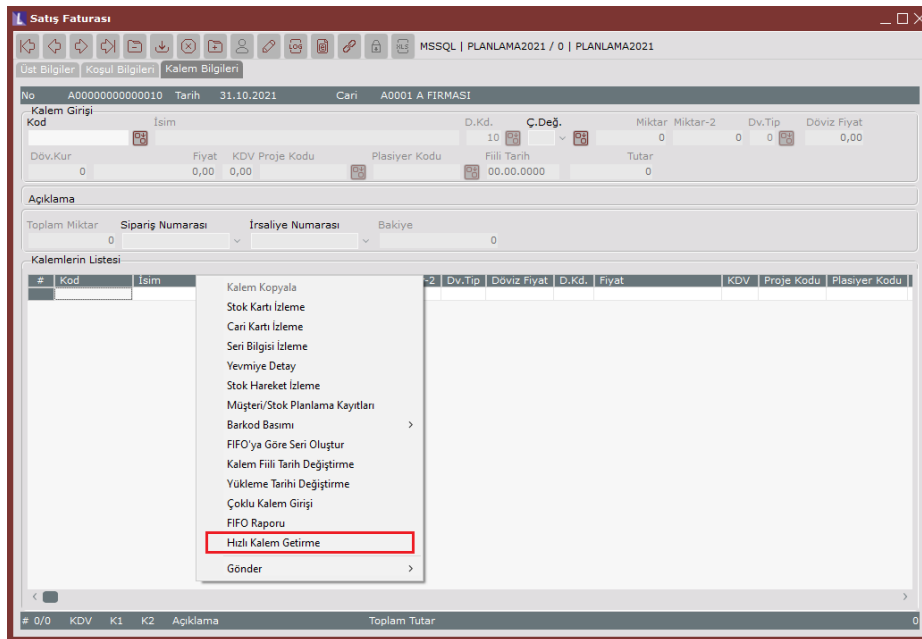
Satış Faturası

MSSQL | PLANLAMA2021 / 0 | PLANLAMA2021

Üst Bilgiler | Koşul Bilgileri | Kalem Bilgileri

No A00000000000010 Tarih 31.10.2021 Cari A0001 A FIRMASI

Kalem Girişi
Kod | İsim | D.Kd. | Ç.Değ. | Miktar | Miktar-2 | Dv.Tip | Döviz Fiyat
10 | 0 | 0 | 0 | 0,00

Döv.Kur | Fiyat | KDV | Proje Kodu | Plasiyer Kodu | Fiili Tarih | Tutar
0 | 0,00 | 0,00 | 00.00.0000 | 0

Açıklama

Toplam Miktar | Sipariş Numarası | İrsaliye Numarası | Bakiye
0 | 0

Kalemlerin Listesi

| # | Kod | İsim | -2 | Dv.Tip | Döviz Fiyat | D.Kd. | Fiyat | KDV | Proje Kodu | Plasiyer Kodu |
|---|---|---|---|---|---|---|---|---|---|---|

Kalem Kopyala
Stok Kartı İzleme
Cari Kartı İzleme
Seri Bilgisi İzleme
Yevmiye Detay
Stok Hareket İzleme
Müşteri/Stok Planlama Kayıtları
Barkod Basımı
FIFO'ya Göre Seri Oluştur
Kalem Fiili Tarih Değiştirme
Yükleme Tarihi Değiştirme
Çoklu Kalem Girişi
FIFO Raporu
Hızlı Kalem Getirme
Gönder

# 0/0 KDV K1 K2 Açıklama Toplam Tutar 0